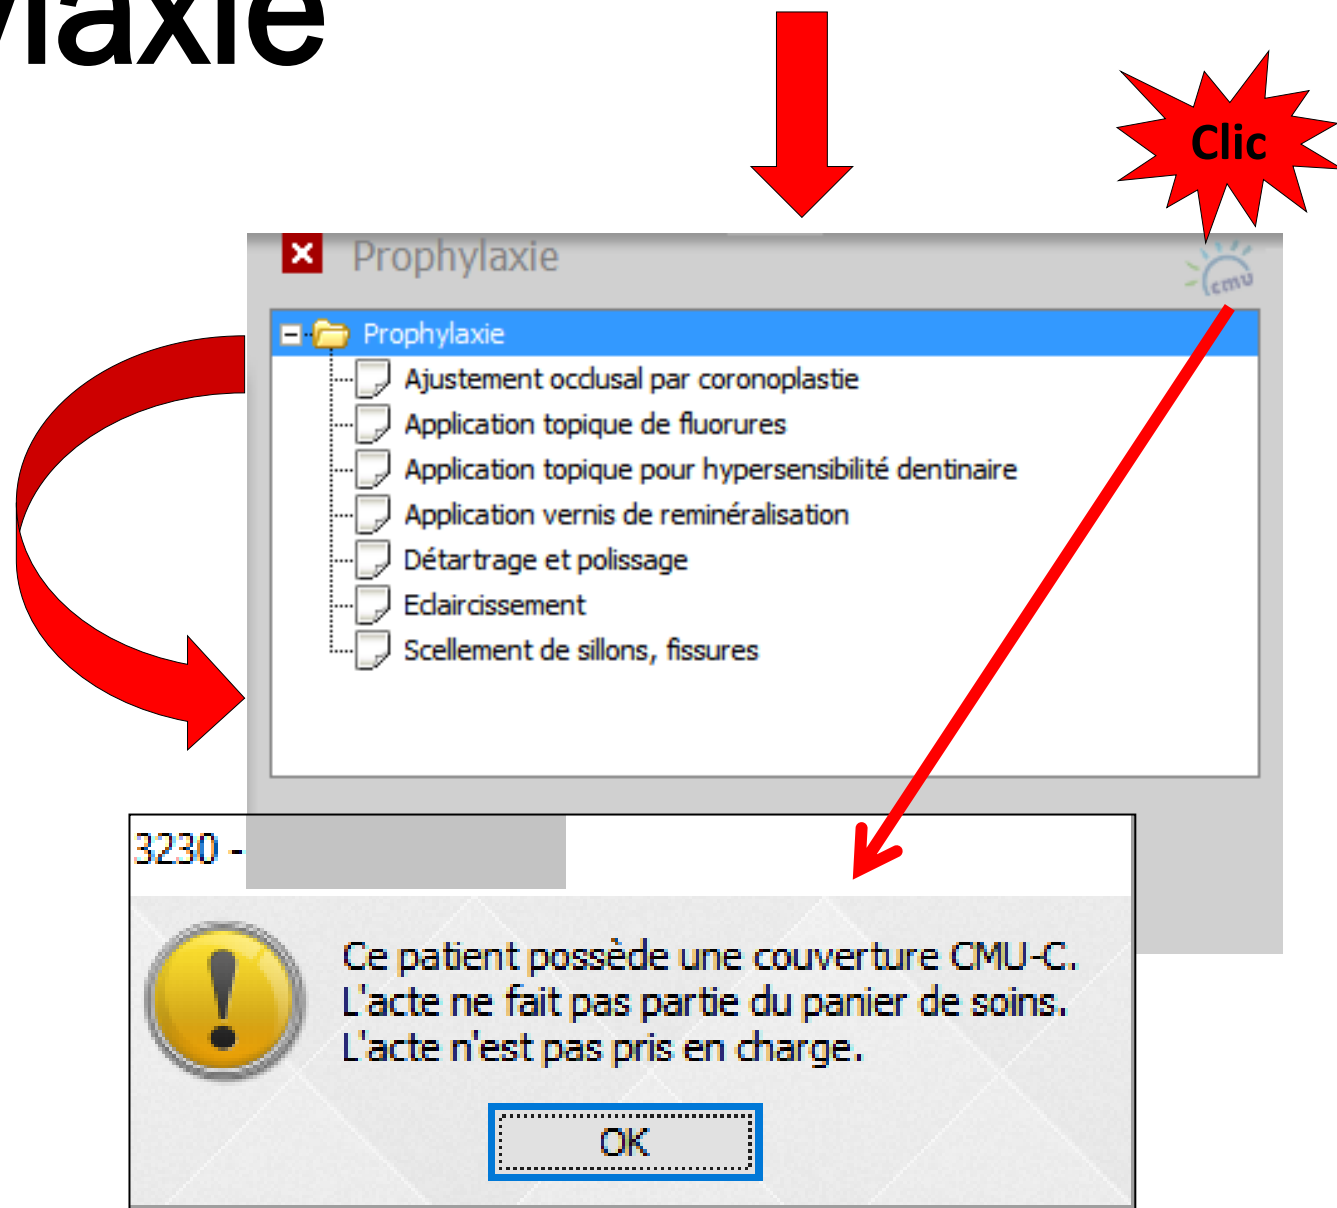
ylaxie

Clic

Prophylaxie

cmu

Prophylaxie

Ajustement occlusal par coronoplastie

Application topique de fluorures

Application topique pour hypersensibilité dentinaire

Application vernis de reminéralisation

Détartrage et polissage

Eclaircissement

Scellement de sillons, fissures

3230 -

Ce patient possède une couverture CMU-C.
L'acte ne fait pas partie du panier de soins.
L'acte n'est pas pris en charge.

OK